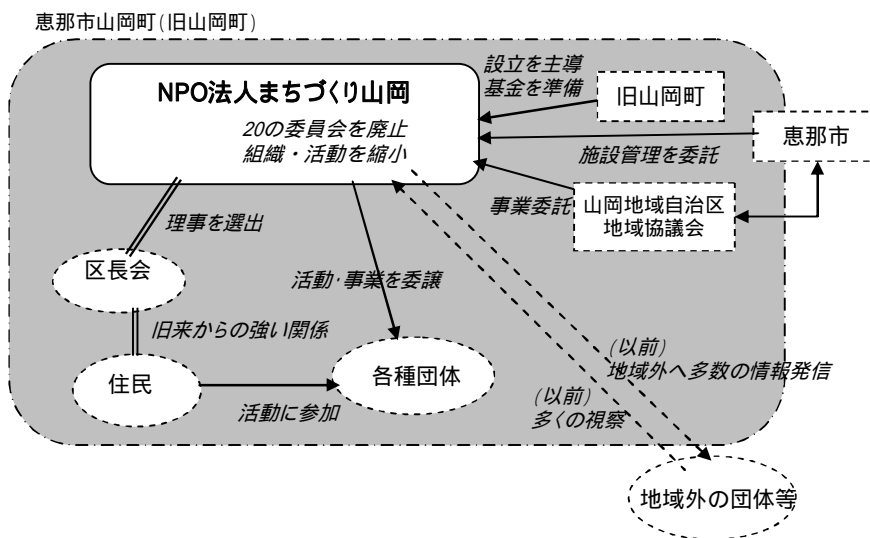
恵那市山岡町(旧山岡町)

NPO法人まちづくり山岡

20の委員会を廃止
組織・活動を縮小

設立を主導
基金を準備

旧山岡町

恵那市

施設管理を委託

事業委託

山岡地域自治区
地域協議会

理事を選出

区長会

活動･事業を委譲

旧来からの強い関係

住民

各種団体

活動に参加

(以前)
地域外へ多数の情報発信

(以前)
多くの視察

地域外の団体等